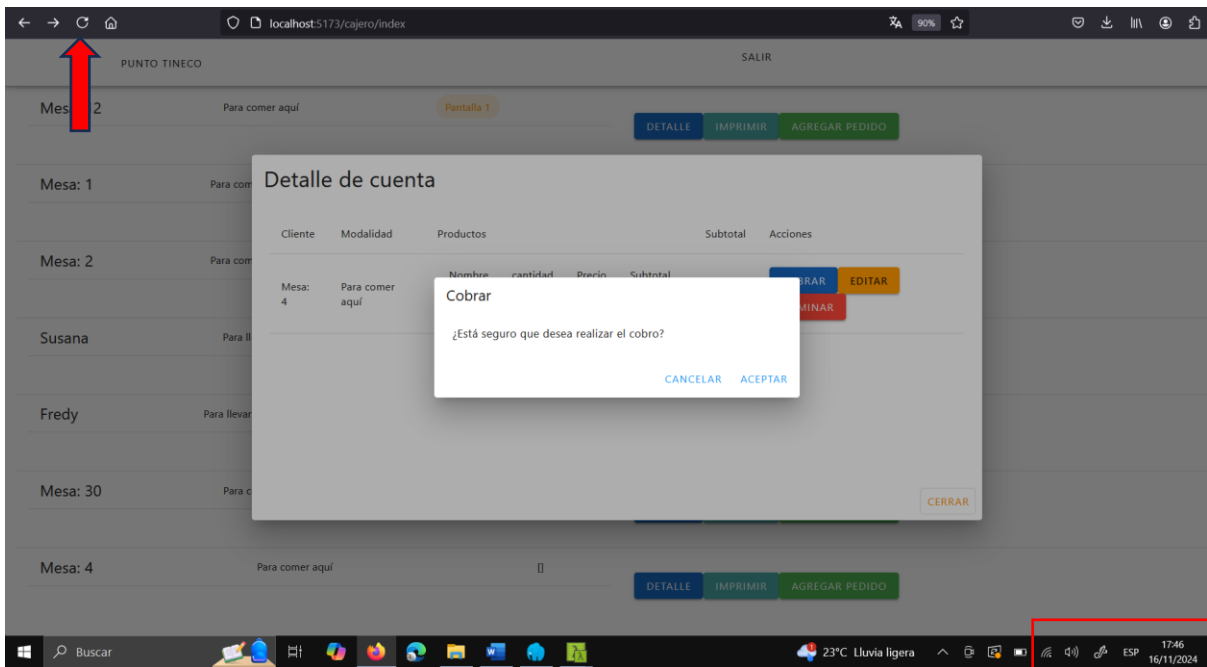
localhost:5173/cajero/index

90%

PUNTO TINECO

SALIR

Mes 2

Para comer aquí

Pantalla 1

DETALLE IMPRIMIR AGREGAR PEDIDO

Mesa: 1

Para com

Mesa: 2

Para com

Susana

Para ll

Fredy

Para llevar

Mesa: 30

Para c

Mesa: 4

Para comer aquí

[]

DETALLE IMPRIMIR AGREGAR PEDIDO

Detalle de cuenta

| Cliente | Modalidad | Productos | Subtotal | Acciones |
|---|---|---|---|---|
| Mesa: 4 | Para comer aquí | Nombre cantidad Precio Subtotal | | BRAR EDITAR MINAR |

CERRAR

Cobrar

¿Está seguro que desea realizar el cobro?

CANCELAR ACEPTAR

Buscar

23°C Lluvia ligera

ESP

17:46
16/11/2024